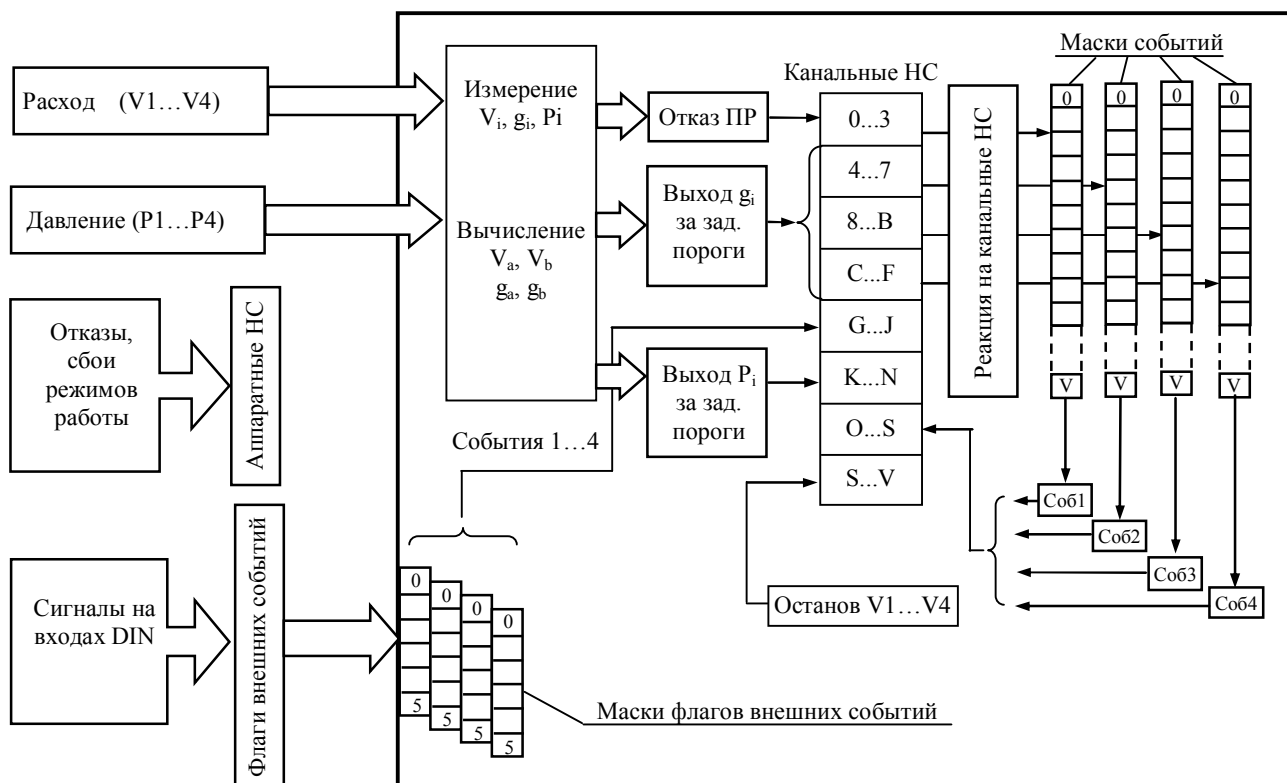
Расход (V1…V4)

Давление (P1…P4)

Отказы, сбои режимов работы

Аппаратные НС

Сигналы на входах DIN

Флаги внешних событий

Измерение $V_i$, $g_i$, Pi

Вычисление $V_a$, $V_b$ $g_a$, $g_b$

Отказ ПР

Выход $g_i$ за зад. пороги

Выход $P_i$ за зад. пороги

События 1…4

Канальные НС

0...3
4...7
8...B
C...F
G...J
K...N
O...S
S...V

Реакция на канальные НС

Маски событий

0
0
0
0

V
V
V
V

Соб1
Соб2
Соб3
Соб4

Останов V1…V4

0
0
0
0

5
5
5
5

Маски флагов внешних событий